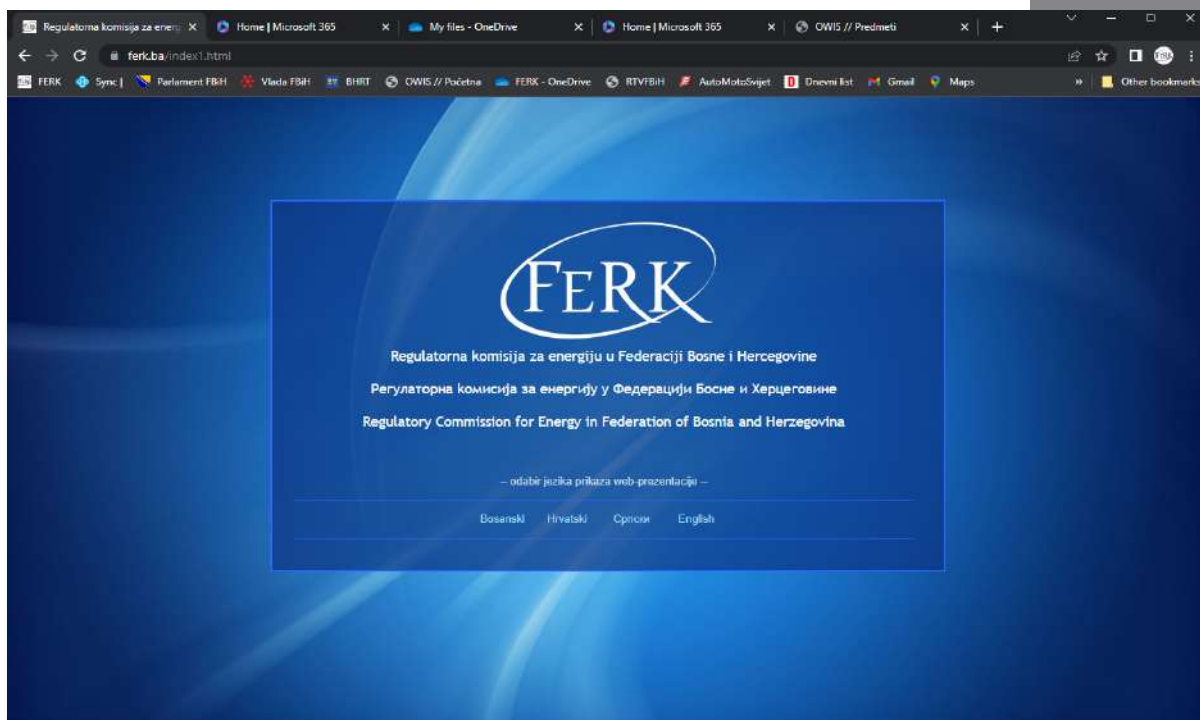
Regulatorna komisija za energ ×
Home | Microsoft 365 ×
My files - OneDrive ×
Home | Microsoft 365 ×
OWIS // Predmeti ×
+

ferk.ba/index1.html

FERK
Sync |
Parlament FBiH
Vlada FBiH
BHRT
OWIS // Početna
FERK - OneDrive
RTVFBiH
AutoMotoSvijet
Dnevni list
Gmail
Maps
»
Other bookmarks

FERK

Regulatorna komisija za energiju u Federaciji Bosne i Hercegovine

Регулаторна комисија за енергију у Федерацији Босне и Херцеговине

Regulatory Commission for Energy in Federation of Bosnia and Herzegovina

– odabir jezika prikaza web-prezentaciju –

Bosanski Hrvatski Српски English